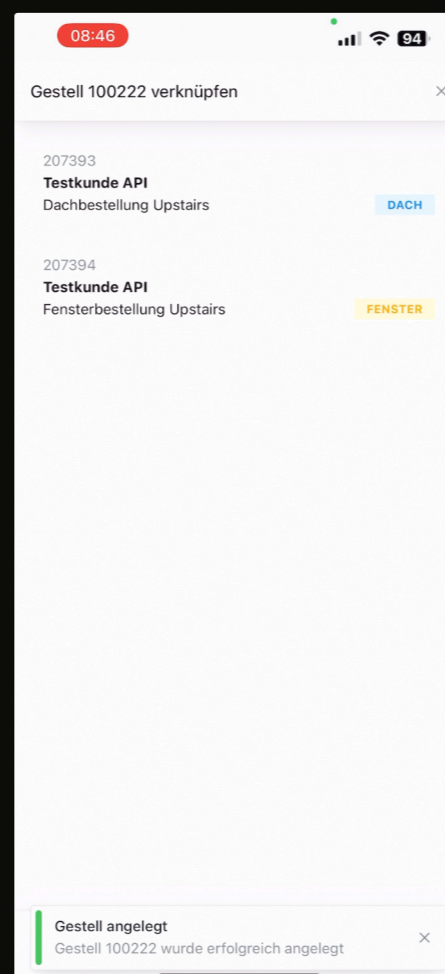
08:46

94

Gestell 100222 verknüpfen

×

207393
Testkunde API
Dachbestellung Upstairs
DACH

207394
Testkunde API
Fensterbestellung Upstairs
FENSTER

Gestell angelegt
Gestell 100222 wurde erfolgreich angelegt
×